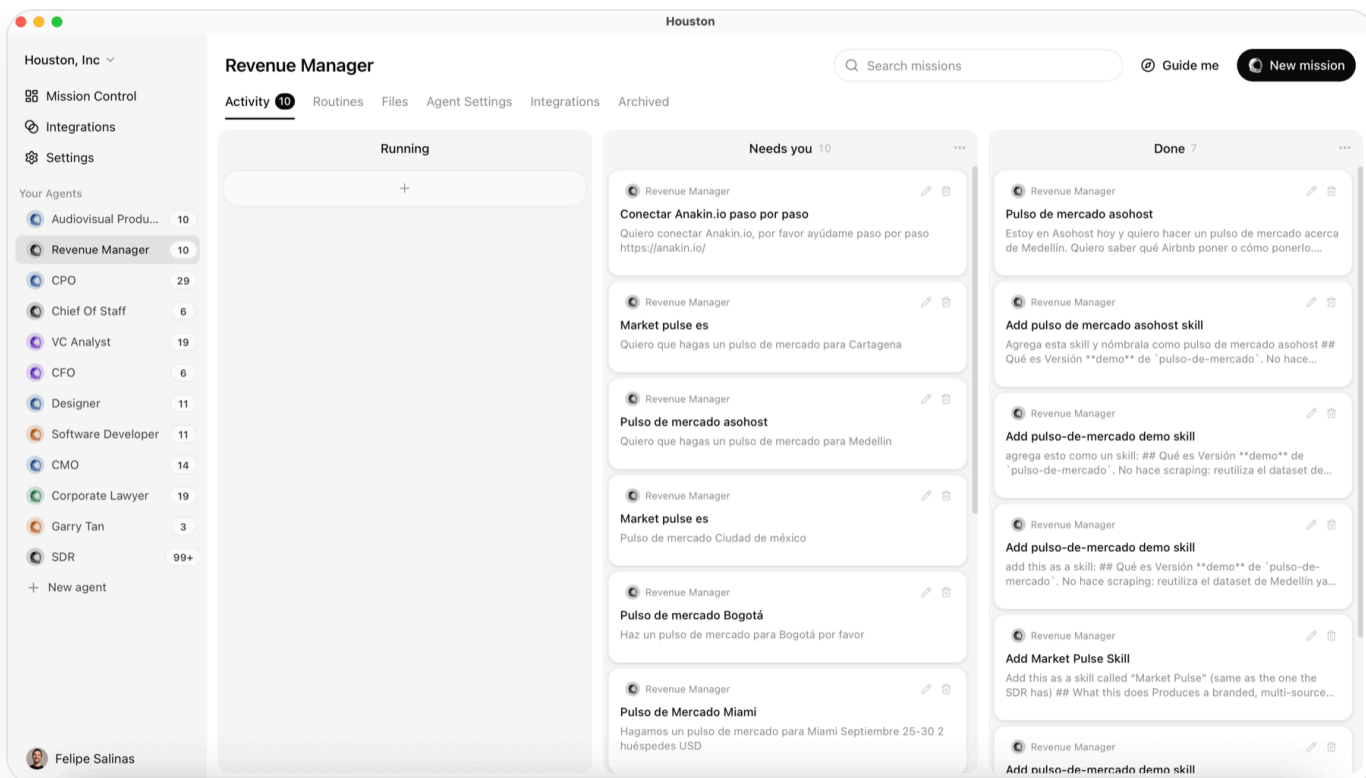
Houston

Houston, Inc

Mission Control
Integrations
Settings

Your Agents
Audiovisual Produ... 10
Revenue Manager 10
CPO 29
Chief Of Staff 6
VC Analyst 19
CFO 6
Designer 11
Software Developer 11
CMO 14
Corporate Lawyer 19
Garry Tan 3
SDR 99+
+ New agent

Felipe Salinas

Revenue Manager

Search missions
Guide me
New mission

Activity 10 Routines Files Agent Settings Integrations Archived

Running
+

Needs you 10

Revenue Manager
Conectar Anakin.io paso por paso
Quiero conectar Anakin.io, por favor ayúdame paso por paso https://anakin.io/

Revenue Manager
Market pulse es
Quiero que hagas un pulso de mercado para Cartagena

Revenue Manager
Pulso de mercado asohost
Quiero que hagas un pulso de mercado para Medellin

Revenue Manager
Market pulse es
Pulso de mercado Ciudad de méxico

Revenue Manager
Pulso de mercado Bogotá
Haz un pulso de mercado para Bogotá por favor

Revenue Manager
Pulso de Mercado Miami
Hagamos un pulso de mercado para Miami Septiembre 25-30 2 huéspedes USD

Done 7

Revenue Manager
Pulso de mercado asohost
Estoy en Asohost hoy y quiero hacer un pulso de mercado acerca de Medellín. Quiero saber qué Airbnb poner o cómo ponerlo....

Revenue Manager
Add pulso de mercado asohost skill
Agrega esta skill y nómbrala como pulso de mercado asohost ## Qué es Versión **demo** de `pulso-de-mercado`. No hace...

Revenue Manager
Add pulso-de-mercado demo skill
agrega esto como un skill: ## Qué es Versión **demo** de `pulso-de-mercado`. No hace scraping: reutiliza el dataset de...

Revenue Manager
Add pulso-de-mercado demo skill
add this as a skill: ## Qué es Versión **demo** de `pulso-de-mercado`. No hace scraping: reutiliza el dataset de Medellín ya...

Revenue Manager
Add Market Pulse Skill
Add this as a skill called "Market Pulse" (same as the one the SDR has) ## What this does Produces a branded, multi-source...

Revenue Manager
Add pulso-de-mercado demo skill